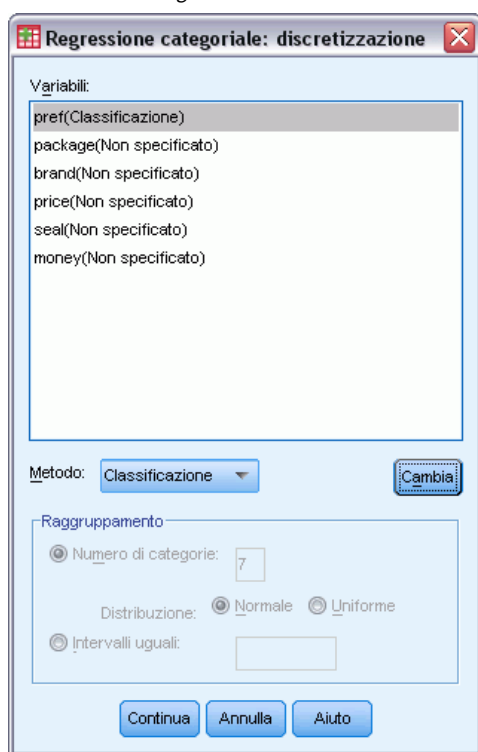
Regressione categoriale: discretizzazione

Variabili:

pref(Classificazione)
package(Non specificato)
brand(Non specificato)
price(Non specificato)
seal(Non specificato)
money(Non specificato)

Metodo: Classificazione

Cambia

Raggruppamento

Numero di categorie: 7

Distribuzione: Normale Uniforme

Intervalli uguali:

Continua Annulla Aiuto